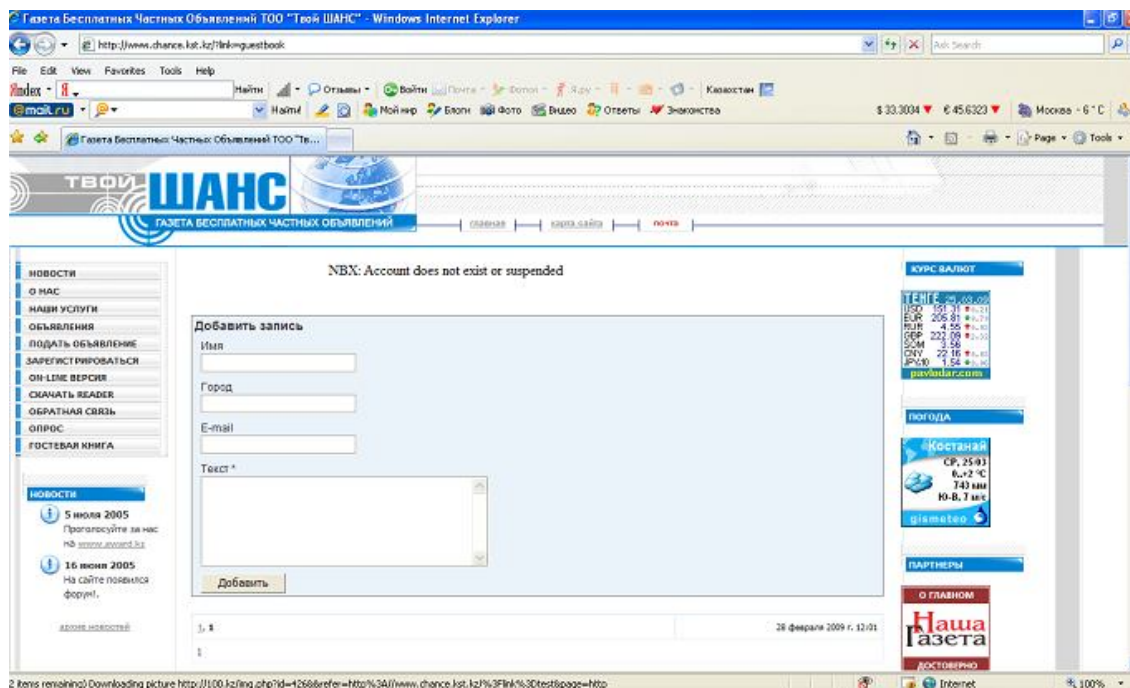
Газета Бесплатных Частных Объявлений ТОО "Твой ШАНС" - Windows Internet Explorer

http://www.chance.kst.kz/?link=guestbook

Ask Search

File Edit View Favorites Tools Help

Яndex · Я · Найти · Отзывы · Войти · Почта · Фотки · Я.ру · Казахстан

@mail.ru · Найти · Мой мир · Блоги · Фото · Видео · Ответы · Знакомства · $ 33.3034 · € 45.6323 · Москва - 6 °C

Газета Бесплатных Частных Объявлений ТОО "Тв...

Page · Tools

ТВОЙ ШАНС

ГАЗЕТА БЕСПЛАТНЫХ ЧАСТНЫХ ОБЪЯВЛЕНИЙ

главная | карта сайта | почта

НОВОСТИ
О НАС
НАШИ УСЛУГИ
ОБЪЯВЛЕНИЯ
ПОДАТЬ ОБЪЯВЛЕНИЕ
ЗАРЕГИСТРИРОВАТЬСЯ
ON-LINE ВЕРСИЯ
СКАЧАТЬ READER
ОБРАТНАЯ СВЯЗЬ
ОПРОС
ГОСТЕВАЯ КНИГА

НОВОСТИ

5 июля 2005
Проголосуйте за нас на www.award.kz

16 июня 2005
На сайте появился форум!.

архив новостей

NBX: Account does not exist or suspended

Добавить запись

Имя

Город

E-mail

Текст *

Добавить

1, 1

28 февраля 2009 г. 12:01

1

КУРС ВАЛЮТ

ТЕНГЕ

| | | |
|---|---|---|
| USD | 151.31 | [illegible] |
| EUR | 205.81 | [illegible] |
| RUB | 4.55 | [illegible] |
| GBP | 222.09 | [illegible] |
| SOM | 3.56 | |
| CNY | 22.16 | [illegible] |
| JPY/10 | 1.54 | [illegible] |

pavlodar.com

ПОГОДА

Костанай
СР, 25.03
0..+2 °С
743 мм
Ю-В, 7 м/с
gismeteo

ПАРТНЕРЫ

О ГЛАВНОМ
Наша Газета
ДОСТОВЕРНО

2 items remaining) Downloading picture http://100.kz/img.php?id=4268&refer=http%3A//www.chance.kst.kz/%3Flink%3Dtest&page=http

Internet

100%